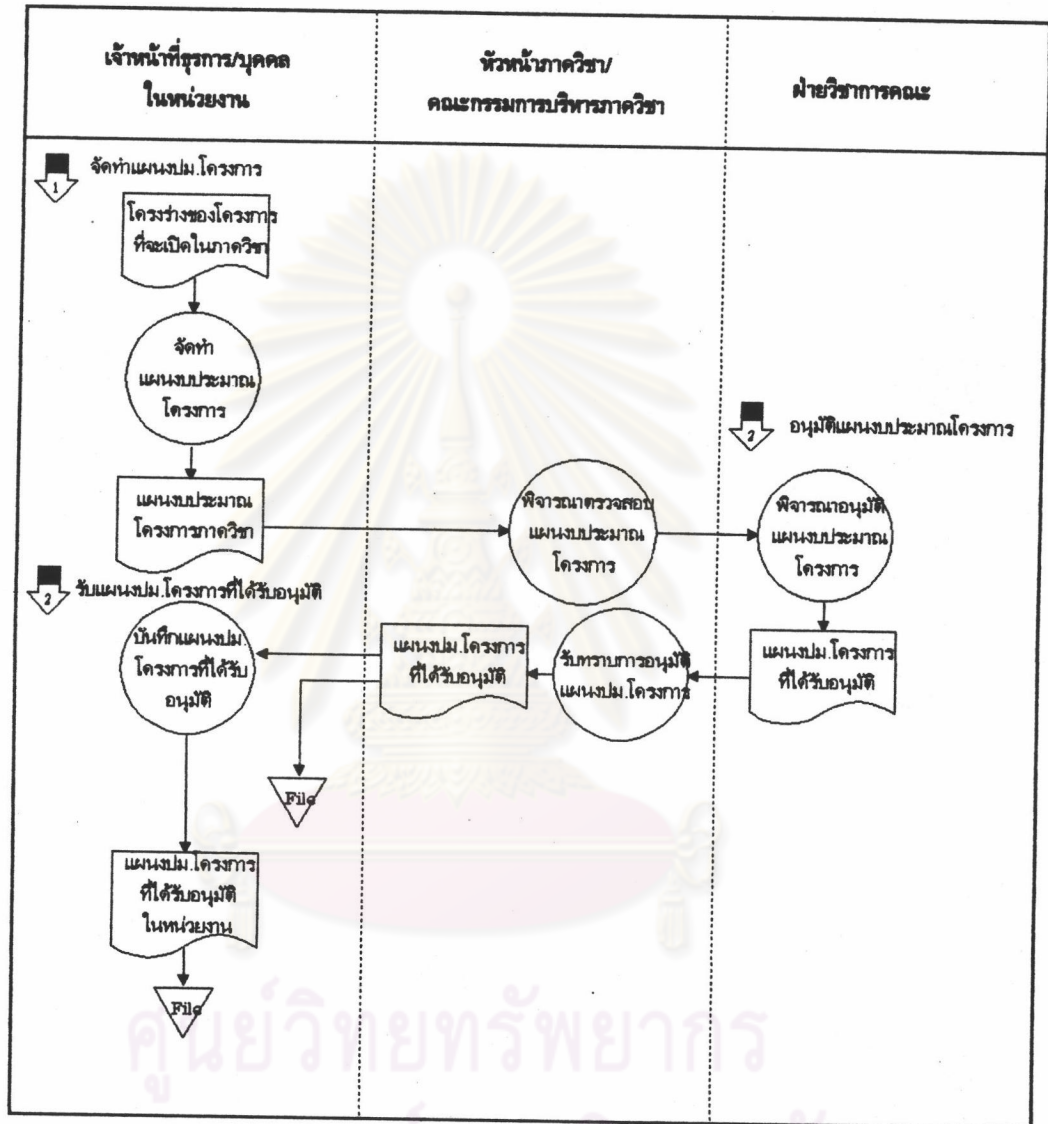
| เจ้าหน้าที่ธุรการ/บุคคล ในหน่วยงาน | หัวหน้าภาควิชา/ คณะกรรมการบริหารภาควิชา | ฝ่ายวิชาการคณะ |
|---|---|---|

1 จัดทำแผนงปม.โครงการ

โครงร่างของโครงการที่จะเปิดในภาควิชา

จัดทำ แผนงบประมาณ โครงการ

2 อนุมัติแผนงบประมาณโครงการ

แผนงบประมาณ โครงการภาควิชา

พิจารณาตรวจสอบ แผนงบประมาณ โครงการ

พิจารณาอนุมัติ แผนงบประมาณ โครงการ

2 รับแผนงปม.โครงการที่ได้รับอนุมัติ

บันทึกแผนงปม. โครงการที่ได้รับ อนุมัติ

แผนงปม.โครงการ ที่ได้รับอนุมัติ

รับทราบการอนุมัติ แผนงปม.โครงการ

แผนงปม.โครงการ ที่ได้รับอนุมัติ

File

แผนงปม.โครงการ ที่ได้รับอนุมัติ ในหน่วยงาน

File

ศูนย์วิทยทรัพยากร